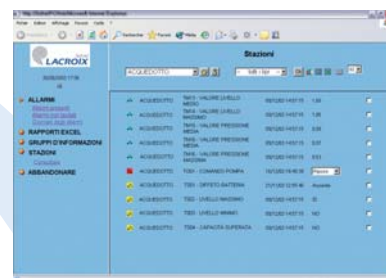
LACROIX

Stazioni

ACQUEDOTTO

ALLARMI
RAPPORTI EXCEL
GRUPPI D'INFORMAZIONI
STAZIONI
ABBANDONARE

ACQUEDOTTO TM15 - VALORE LIVELLO MEDIO
ACQUEDOTTO TM16 - VALORE LIVELLO MASSIMO
ACQUEDOTTO TM16 - VALORE PRESSIONE MEDIA
ACQUEDOTTO TM16 - VALORE PRESSIONE MEDIA
ACQUEDOTTO TM16 - VALORE PRESSIONE MASSIMA
ACQUEDOTTO TC01 - COMANDO POMPA
ACQUEDOTTO TS01 - DIFETTO BATTERIA
ACQUEDOTTO TS03 - LIVELLO MASSIMO
ACQUEDOTTO TS03 - LIVELLO MINIMO
ACQUEDOTTO TS04 - CAPACITA SUPERATA